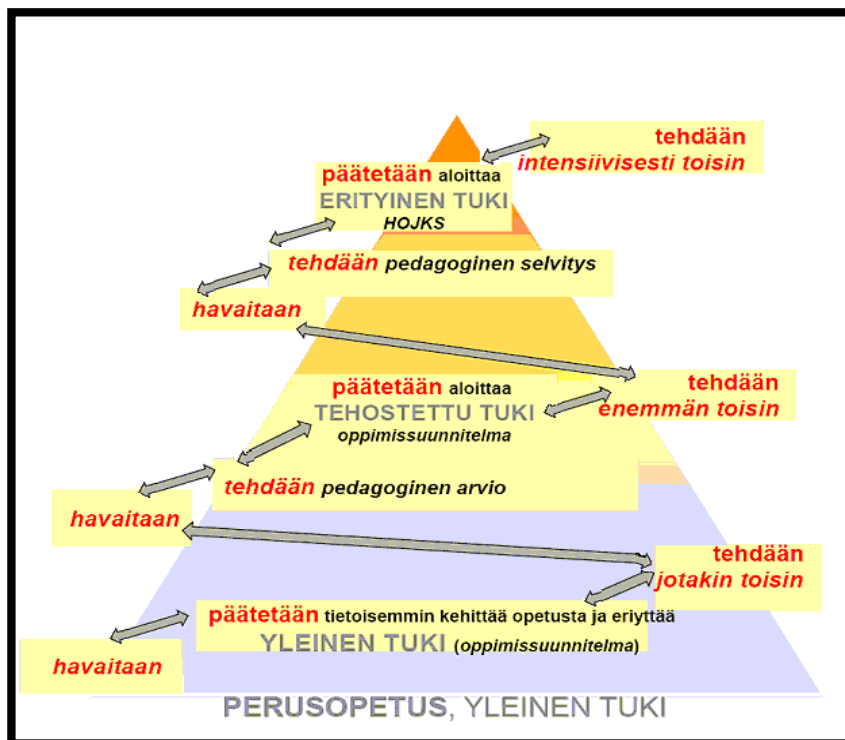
tehdään
intensiivisesti toisin

päätetään aloittaa
ERITYINEN TUKI
HOJKS

tehdään pedagoginen selvitys

havaitaan

tehdään
enemmän toisin

päätetään aloittaa
TEHOSTETTU TUKI
oppimissuunnitelma

tehdään pedagoginen arvio

havaitaan

tehdään
jotakin toisin

päätetään tietoisemmin kehittää opetusta ja eriyttää
YLEINEN TUKI (oppimissuunnitelma)

havaitaan

PERUSOPETUS, YLEINEN TUKI